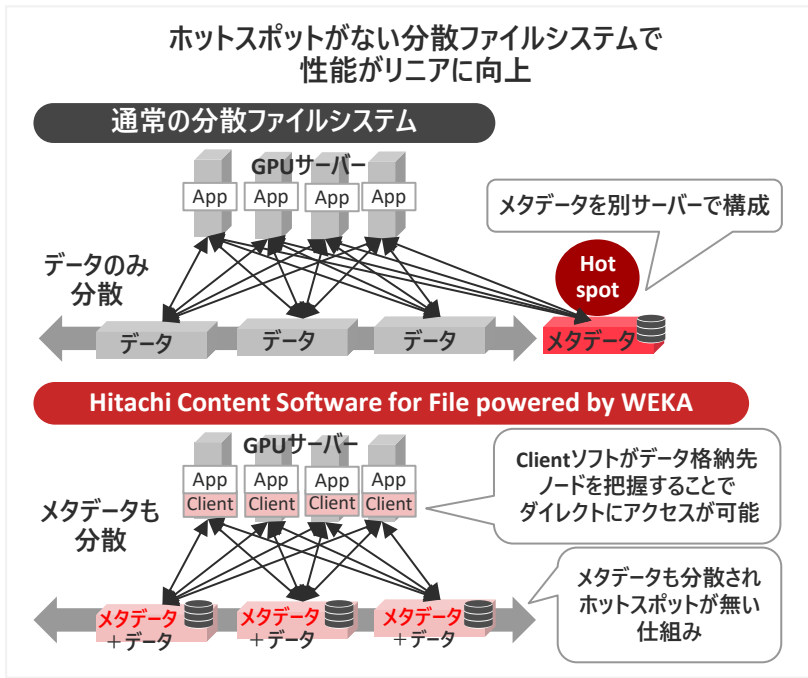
ホットスポットがない分散ファイルシステムで
性能がリニアに向上

通常の分散ファイルシステム

GPUサーバー

App App App App

メタデータを別サーバーで構成

データのみ
分散

Hot
spot

データ データ データ メタデータ

Hitachi Content Software for File powered by WEKA

GPUサーバー

App App App App
Client Client Client Client

Clientソフトがデータ格納先
ノードを把握することで
ダイレクトにアクセスが可能

メタデータも
分散

メタデータも分散され
ホットスポットが無い
仕組み

メタデータ
+データ
メタデータ
+データ
メタデータ
+データ